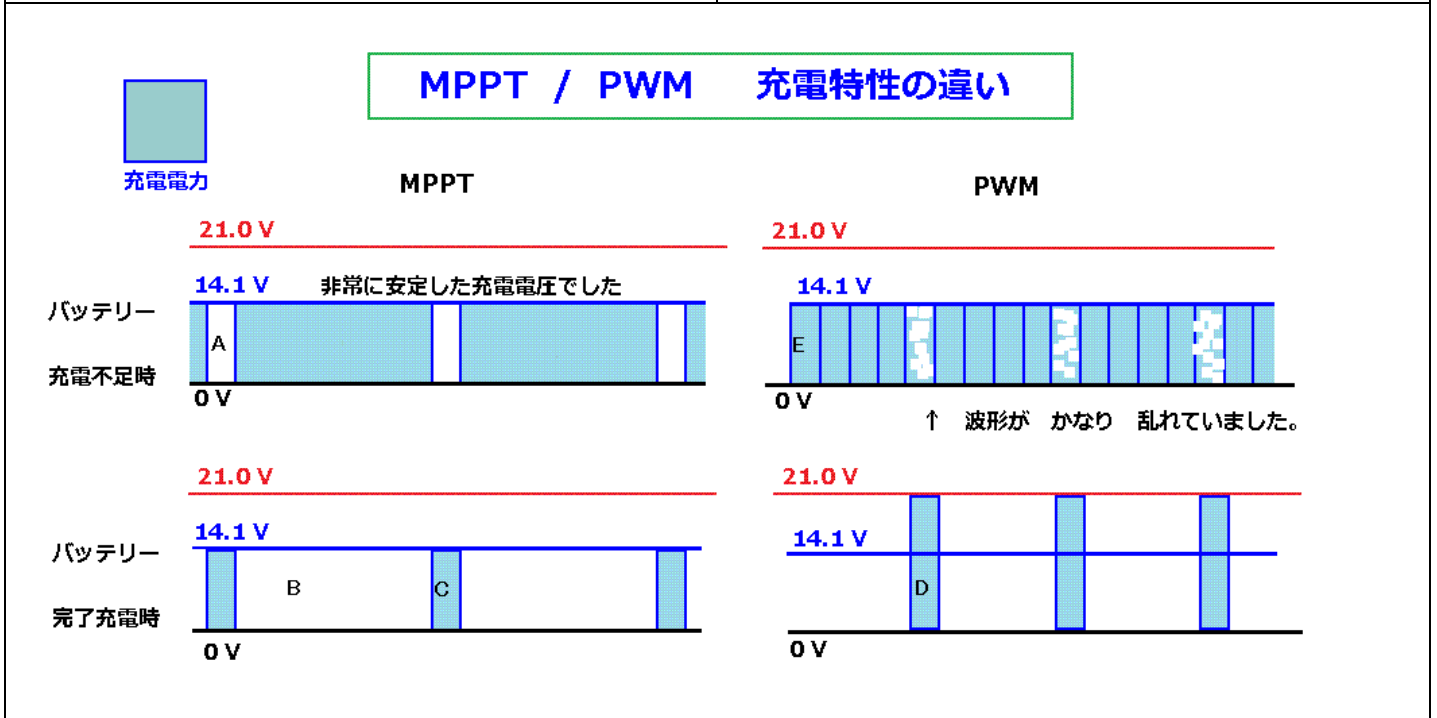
MPPT / PWM 充電特性の違い

充電電力

MPPT

PWM

21.0 V

14.1 V 非常に安定した充電電圧でした

バッテリー

A

充電不足時

0 V

21.0 V

14.1 V

E

0 V

↑ 波形が かなり 乱れていました。

21.0 V

14.1 V

バッテリー

B

C

完了充電時

0 V

21.0 V

14.1 V

D

0 V